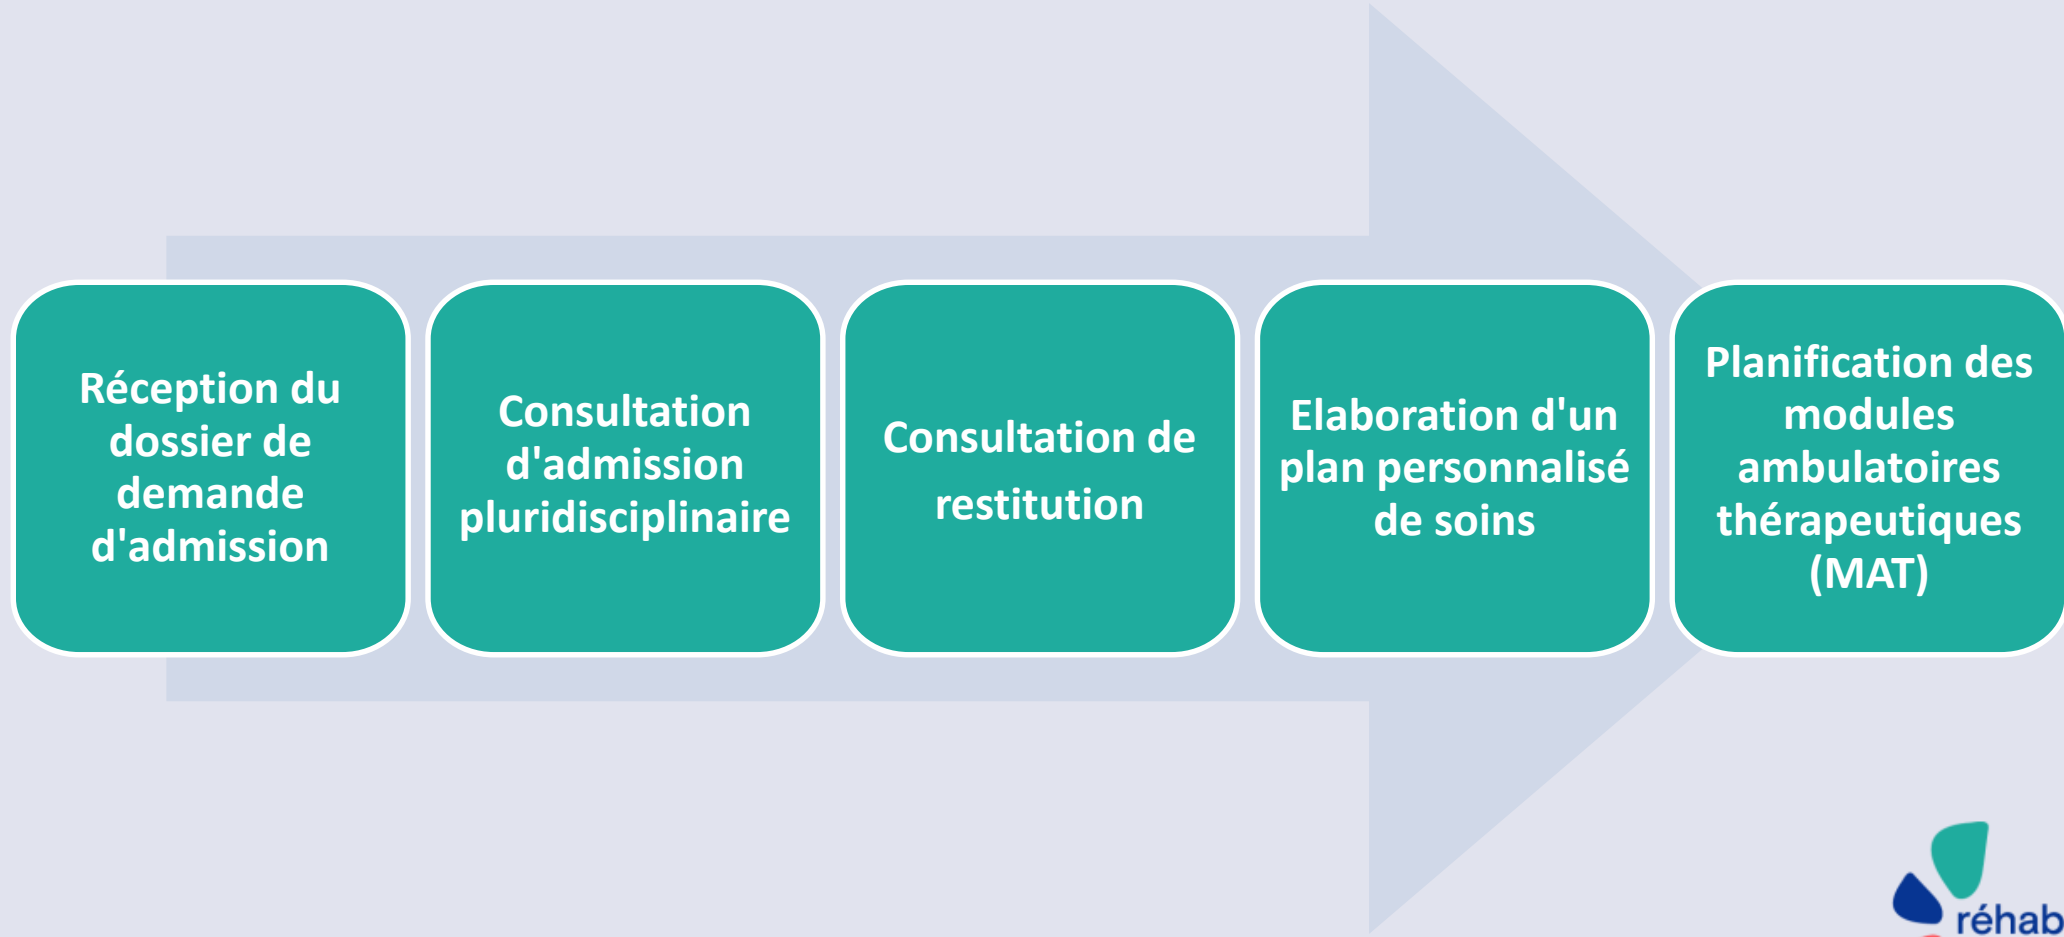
Réception du dossier de demande d'admission

Consultation d'admission pluridisciplinaire

Consultation de restitution

Elaboration d'un plan personnalisé de soins

Planification des modules ambulatoires thérapeutiques (MAT)

réhab